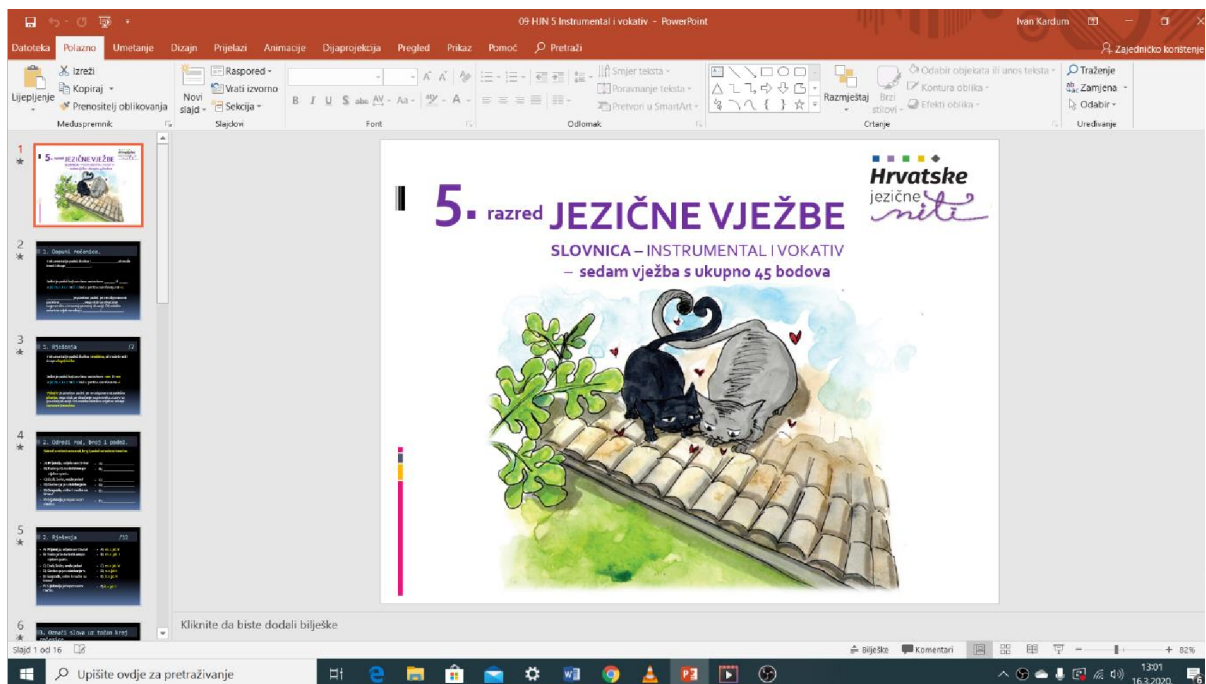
09 HJN 5 Instrumental i vokativ - PowerPoint

Ivan Kardum

Datoteka Polazno Umetanje Dizajn Prijelazi Animacije Dijaprojekcija Pregled Prikaz Pomoć Pretraži

Zajedničko korištenje

Izreži
Kopiraj
Lijepljenje
Prenositelj oblikovanja
Međuspremnik

Novi slajd
Raspored
Vrati izvorno
Sekcija
Slajdovi

Font

Smjer teksta
Poravnanje teksta
Pretvori u SmartArt
Odlomak

Razmještaj
Brzi stilovi
Odabir objekata ili unos teksta
Kontura oblika
Efekti oblika
Crtanje

Traženje
Zamjena
Odabir
Uređivanje

1

2

3

4

5

6

5. razred JEZIČNE VJEŽBE

Hrvatske jezične niti

SLOVNICA – INSTRUMENTAL I VOKATIV
– sedam vježba s ukupno 45 bodova

Kliknite da biste dodali bilješke

Slajd 1 od 16

Bilješke Komentari

82%

Upišite ovdje za pretraživanje

13:01
16.3.2020.